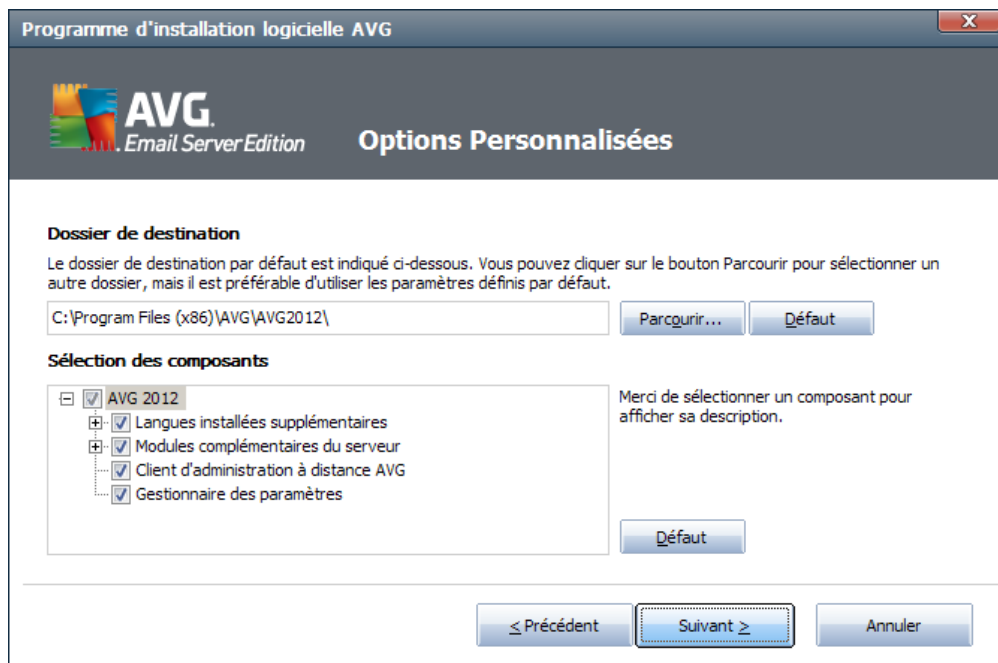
Programme d'installation logicielle AVG

AVG. Email Server Edition

Options Personnalisées

Dossier de destination

Le dossier de destination par défaut est indiqué ci-dessous. Vous pouvez cliquer sur le bouton Parcourir pour sélectionner un autre dossier, mais il est préférable d'utiliser les paramètres définis par défaut.

C:\Program Files (x86)\AVG\AVG2012\

Parcourir...

Défaut

Sélection des composants

AVG 2012
Langues installées supplémentaires
Modules complémentaires du serveur
Client d'administration à distance AVG
Gestionnaire des paramètres

Merci de sélectionner un composant pour afficher sa description.

Défaut

< Précédent

Suivant >

Annuler